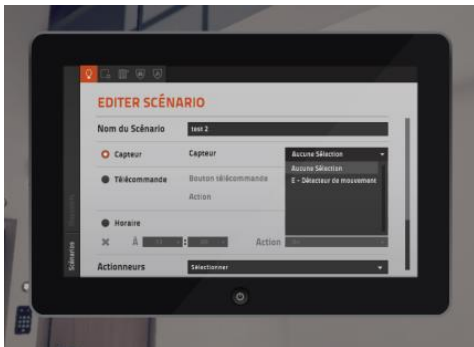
EDITER SCÉNARIO

Nom du Scénario
test 2

Capteur
Capteur
Aucune Sélection
Aucune Sélection
E - Détecteur de mouvement

Télécommande
Bouton télécommande
Action

Horaire
À
Action

Actionneurs
Sélectionner

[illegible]
Scénarios